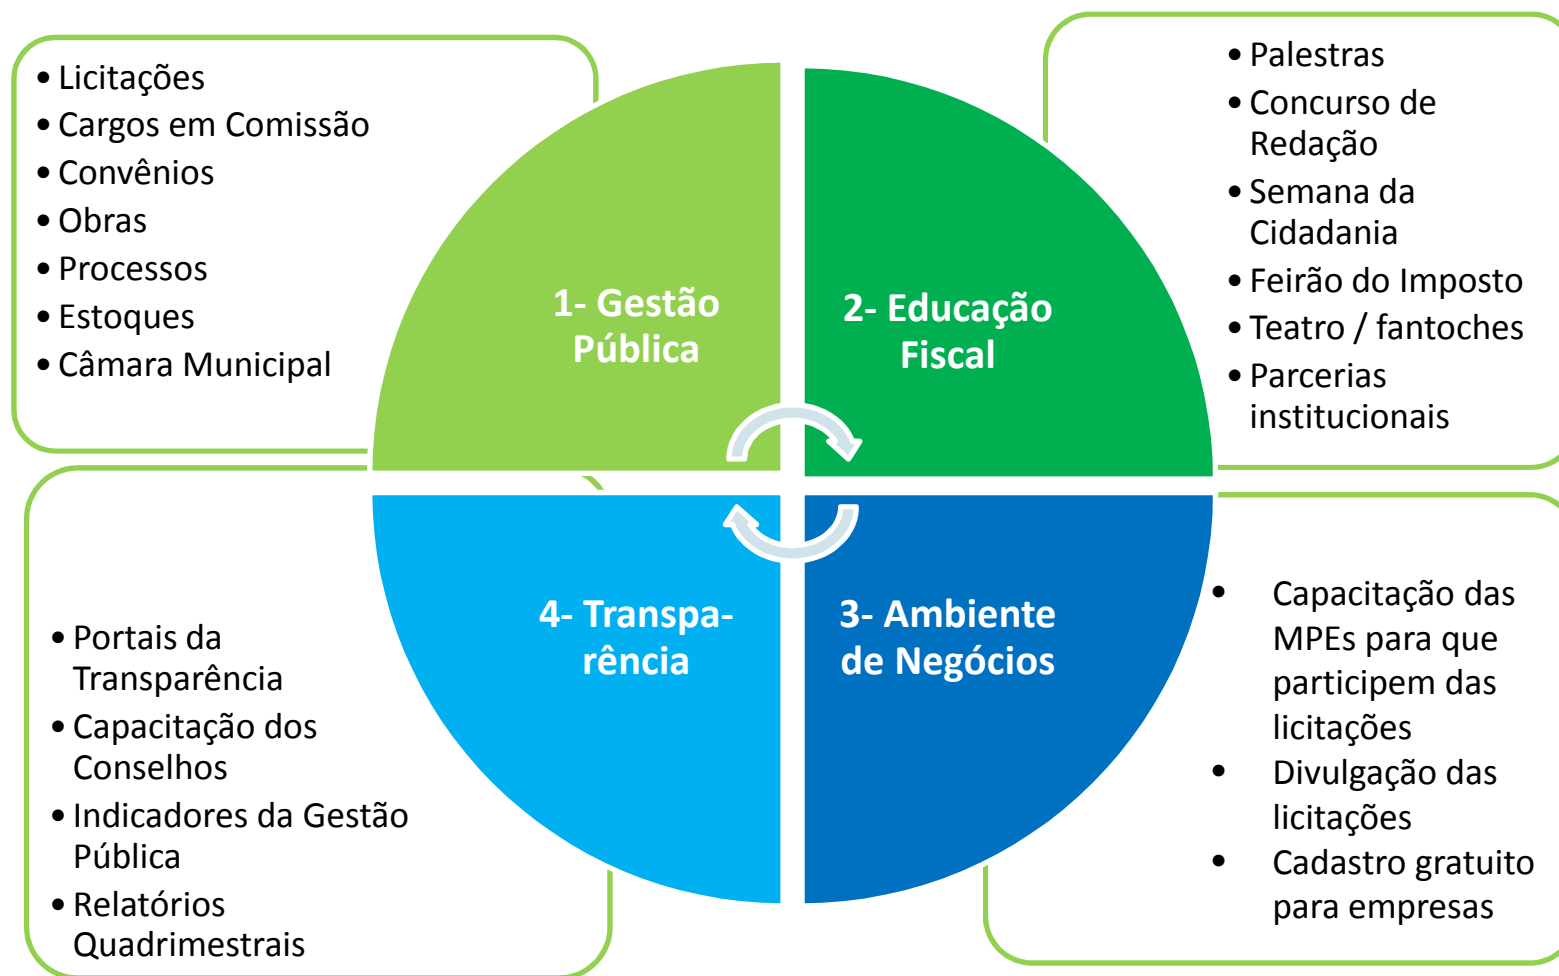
• Licitações
• Cargos em Comissão
• Convênios
• Obras
• Processos
• Estoques
• Câmara Municipal

1- Gestão Pública

2- Educação Fiscal

• Palestras
• Concurso de Redação
• Semana da Cidadania
• Feirão do Imposto
• Teatro / fantoches
• Parcerias institucionais

• Portais da Transparência
• Capacitação dos Conselhos
• Indicadores da Gestão Pública
• Relatórios Quadrimestrais

4- Transparência

3- Ambiente de Negócios

• Capacitação das MPEs para que participem das licitações
• Divulgação das licitações
• Cadastro gratuito para empresas